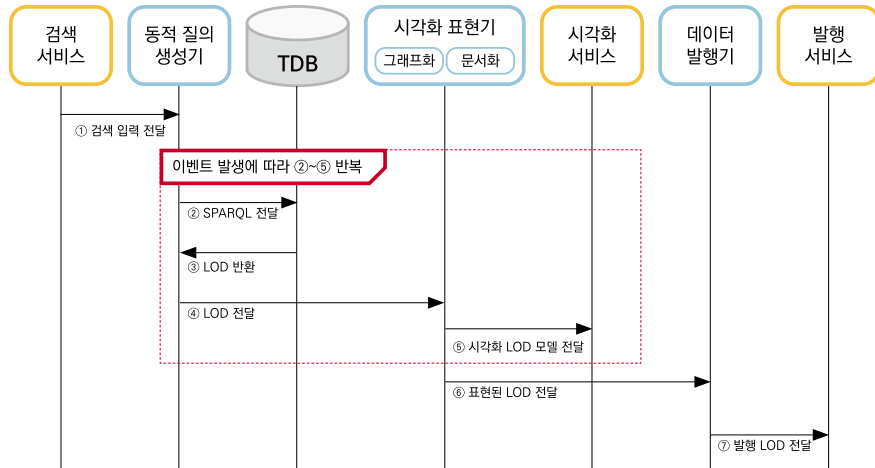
검색 서비스

동적 질의 생성기

TDB

시각화 표현기

그래프화

문서화

시각화 서비스

데이터 발행기

발행 서비스

① 검색 입력 전달

이벤트 발생에 따라 ②~⑤ 반복

② SPARQL 전달

③ LOD 반환

④ LOD 전달

⑤ 시각화 LOD 모델 전달

⑥ 표현된 LOD 전달

⑦ 발행 LOD 전달